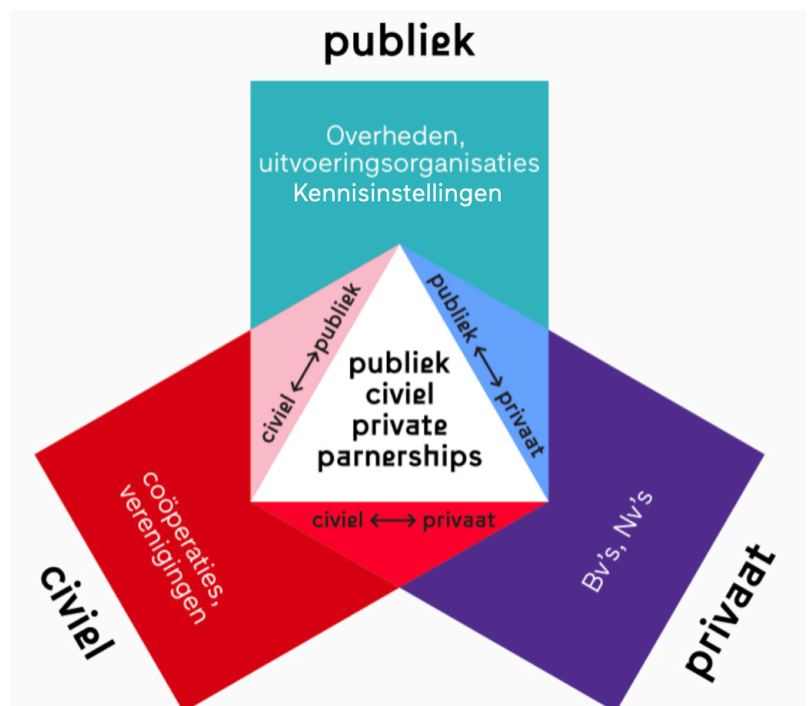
publiek

Overheden, uitvoeringsorganisaties Kennisinstellingen

civiel ⟷ publiek

publiek ⟷ privaat

publiek civiel private parnerships

civiel ⟷ privaat

coöperaties, verenigingen

civiel

Bv's, Nv's

privaat